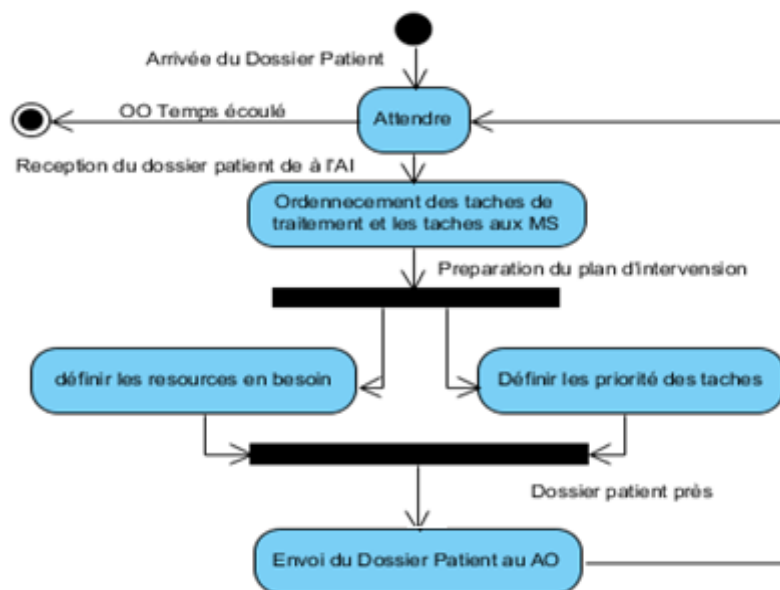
Arrivée du Dossier Patient

OO Temps écoulé

Attendre

Reception du dossier patient de à l'AI

Ordennecement des taches de traitement et les taches aux MS

Preparation du plan d'intervension

définir les resources en besoin

Définir les priorité des taches

Dossier patient près

Envoi du Dossier Patient au AO